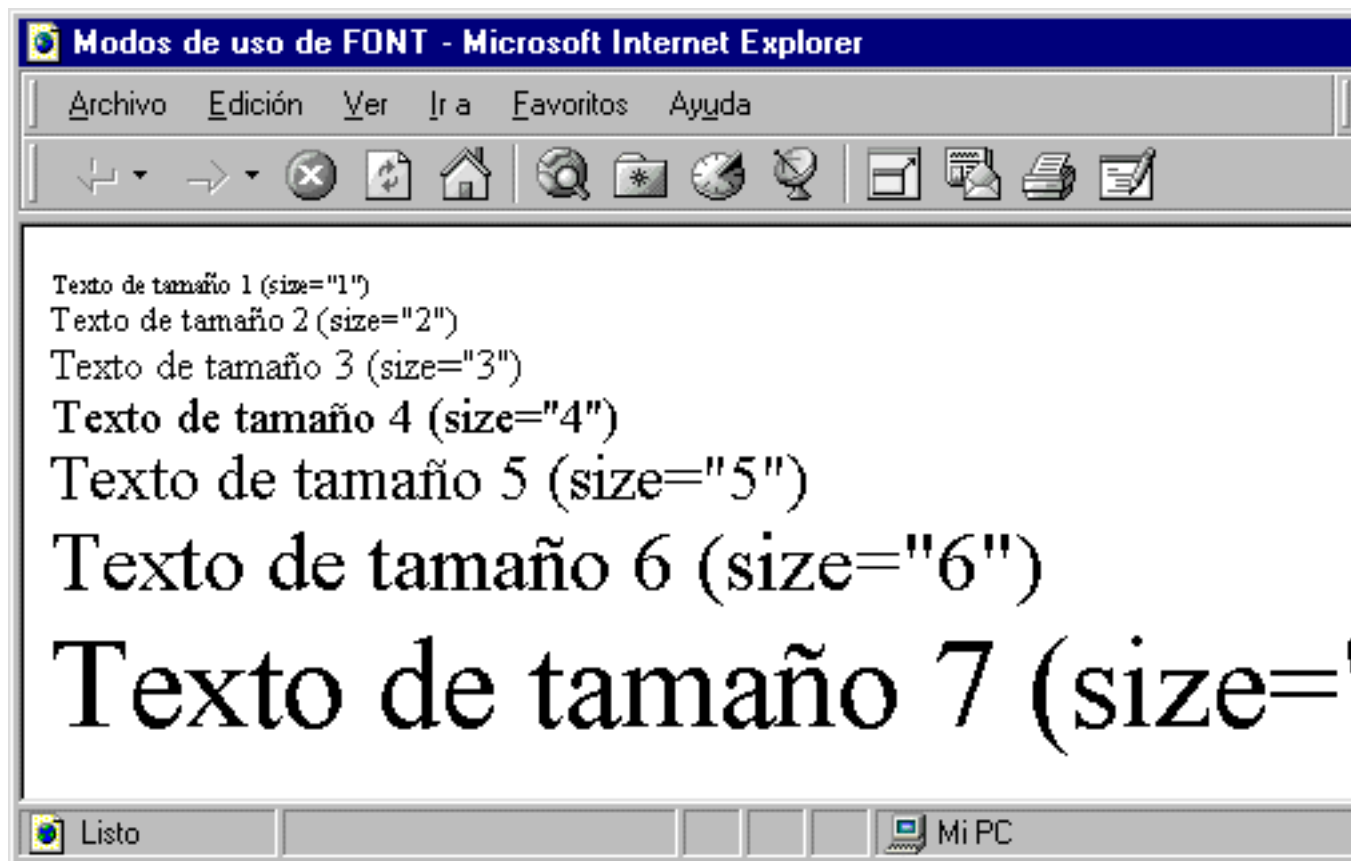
Modos de uso de FONT - Microsoft Internet Explorer

Archivo Edición Ver Ir a Favoritos Ayuda

Texto de tamaño 1 (size="1")
Texto de tamaño 2 (size="2")
Texto de tamaño 3 (size="3")
Texto de tamaño 4 (size="4")
Texto de tamaño 5 (size="5")
Texto de tamaño 6 (size="6")
Texto de tamaño 7 (size=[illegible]

Listo
Mi PC